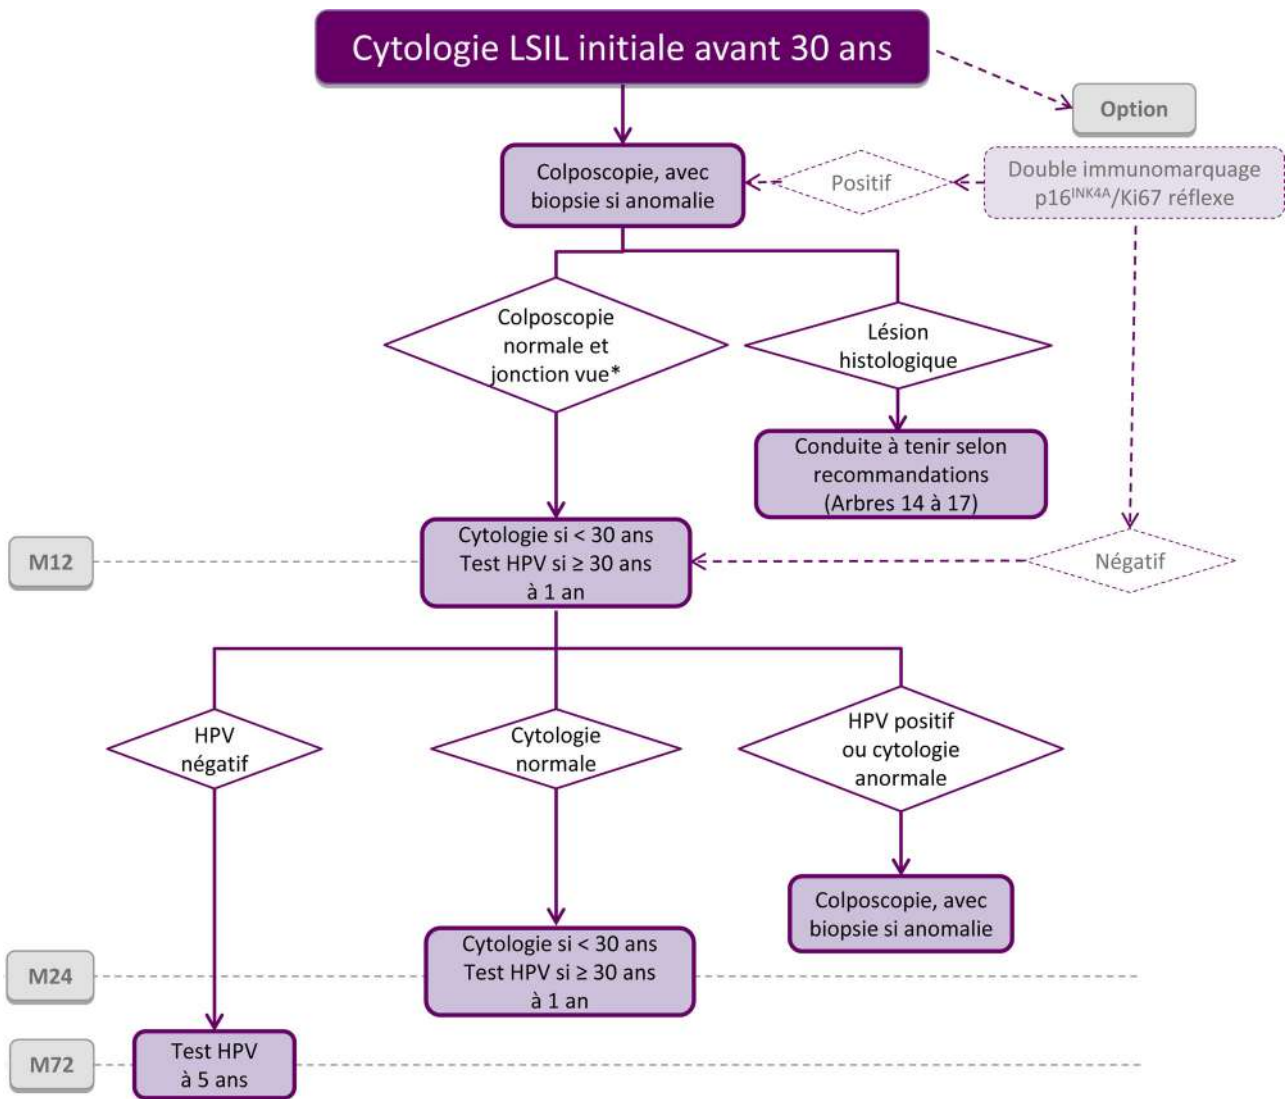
Cytologie LSIL initiale avant 30 ans

Option

Colposcopie, avec biopsie si anomalie

Positif

Double immunomarquage p16$^{INK4A}$/Ki67 réflexe

Colposcopie normale et jonction vue*

Lésion histologique

Conduite à tenir selon recommandations (Arbres 14 à 17)

M12

Cytologie si < 30 ans Test HPV si ≥ 30 ans à 1 an

Négatif

HPV négatif

Cytologie normale

HPV positif ou cytologie anormale

Colposcopie, avec biopsie si anomalie

M24

Cytologie si < 30 ans Test HPV si ≥ 30 ans à 1 an

M72

Test HPV à 5 ans